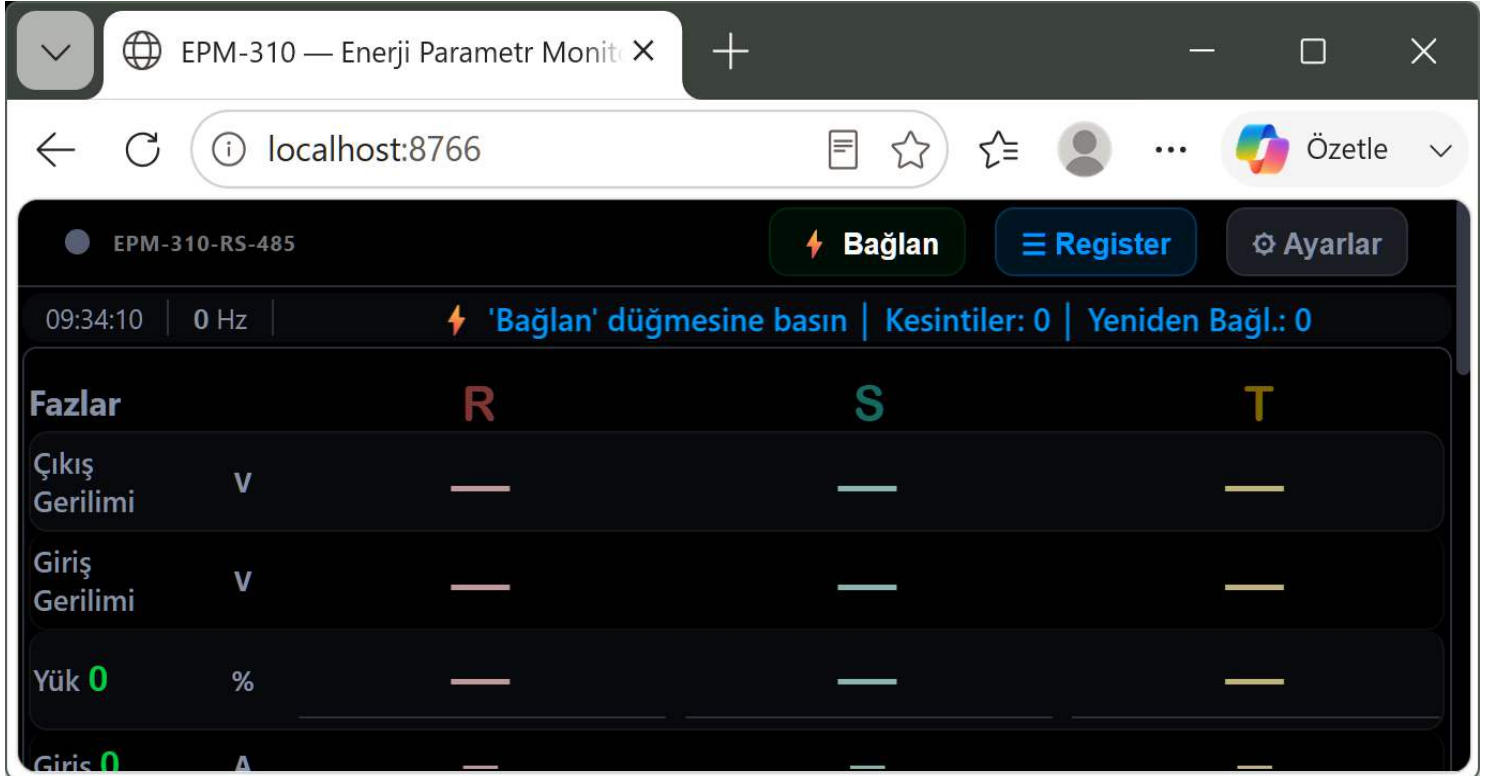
EPM-310 — Enerji Parametr Monit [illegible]

localhost:8766

Özetle

EPM-310-RS-485

Bağlan

☰ Register

⚙ Ayarlar

09:34:10 | 0 Hz | 'Bağlan' düğmesine basın | Kesintiler: 0 | Yeniden Bağl.: 0

| Fazlar | | R | S | T |
|---|---|---|---|---|
| Çıkış Gerilimi | V | — | — | — |
| Giriş Gerilimi | V | — | — | — |
| Yük 0 | % | — | — | — |
| Giriş 0 | A | — | — | — |